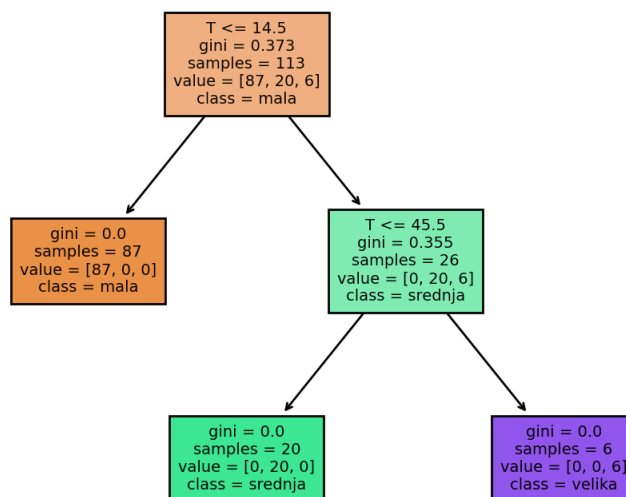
T <= 14.5
gini = 0.373
samples = 113
value = [87, 20, 6]
class = mala

gini = 0.0
samples = 87
value = [87, 0, 0]
class = mala

T <= 45.5
gini = 0.355
samples = 26
value = [0, 20, 6]
class = srednja

gini = 0.0
samples = 20
value = [0, 20, 0]
class = srednja

gini = 0.0
samples = 6
value = [0, 0, 6]
class = velika